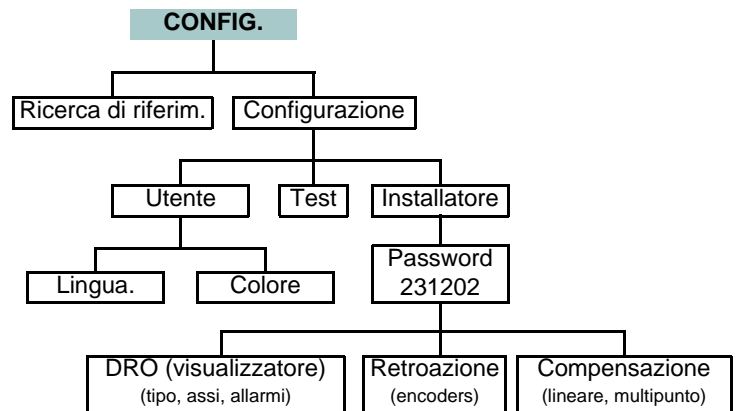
CONFIG.

Ricerca di riferim.

Configurazione

Utente

Test

Installatore

Lingua.

Colore

Password 231202

DRO (visualizzatore) (tipo, assi, allarmi)

Retroazione (encoders)

Compensazione (lineare, multipunto)